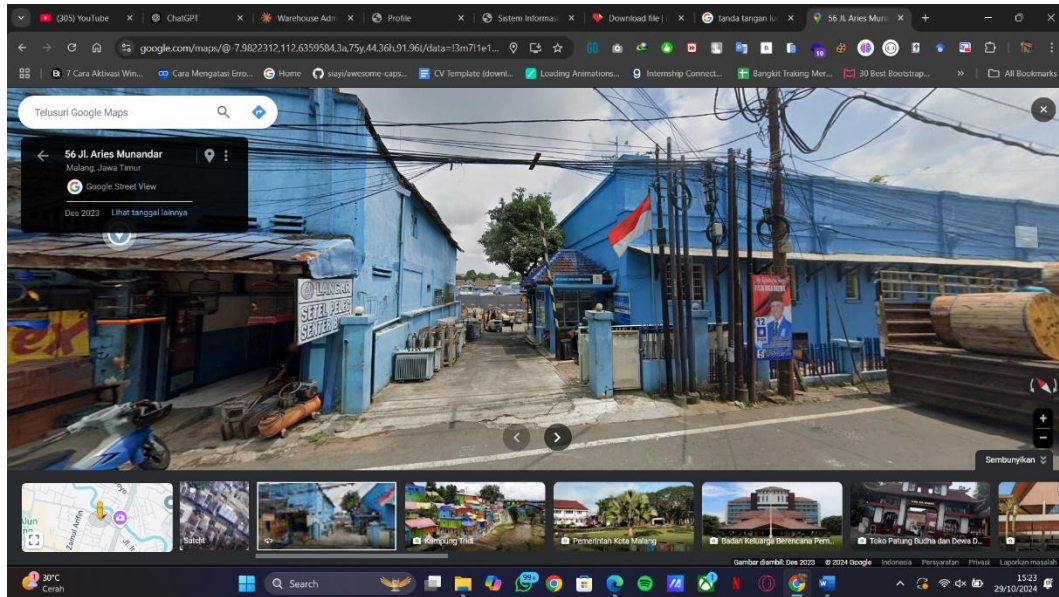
(305) YouTube ChatGPT Warehouse Adm Profile Sistem Informasi Download file tanda tangan 56 Jl. Aries Muna

google.com/maps/@-7.9822312,112.6359584,3a,75y,44.36h,91.96t/data=!3m7!1e1...

7 Cara Aktivasi Win... Cara Mengatasi Erro... Home siayi/awesome-caps... CV Template (downl... Loading Animations... Internship Connect... Bangkit Traking Mer... 30 Best Bootstrap... » All Bookmarks

Telusuri Google Maps

56 Jl. Aries Munandar
Malang, Jawa Timur
Google Street View
Des 2023 Lihat tanggal lainnya

LANCAR
SETEL PELEK
SENTER

Sembunyikan

Satelit

Kampung Tridi

Pemerintah Kota Malang

Badan Keluarga Berencana Pem...

Toko Patung Budha dan Dewa D...

Gambar diambil: Des 2023 © 2024 Google Indonesia Persyaratan Privasi Laporkan masalah

30°C Cerah

Search

15:23 29/10/2024